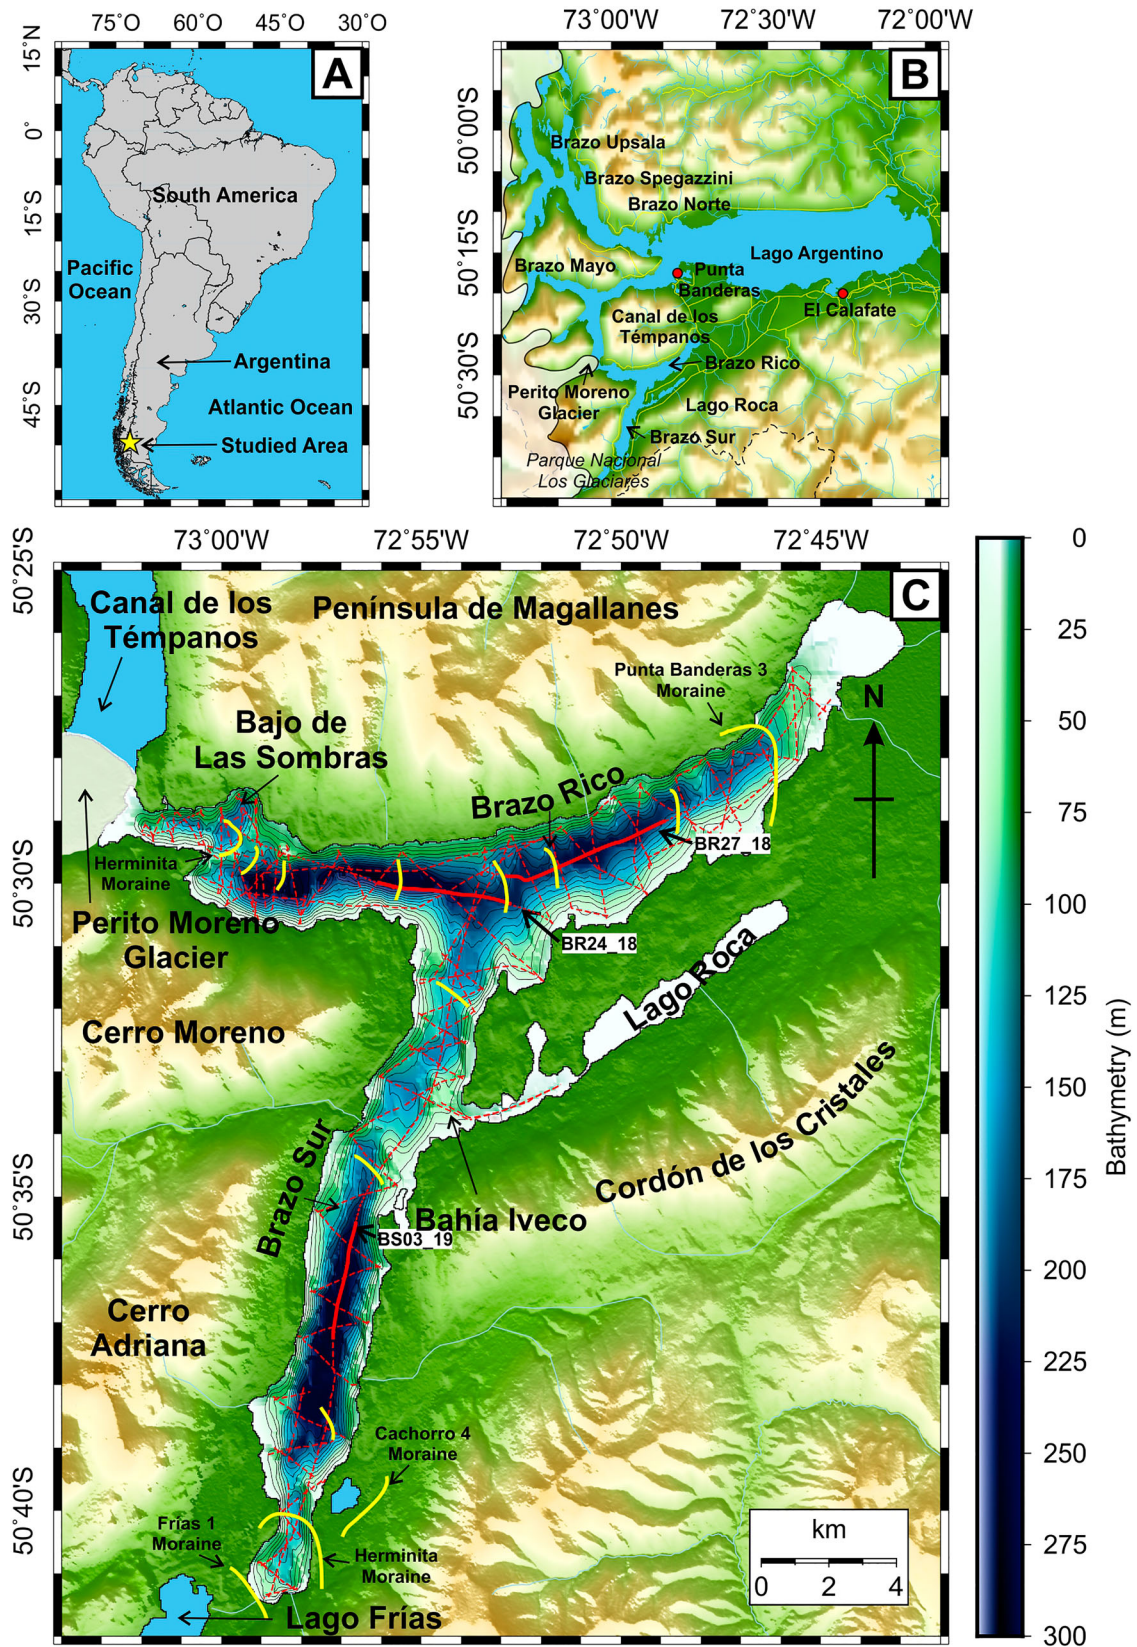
75°O 60°O 45°O 30°O

15°N 0° 15°S 30°S 45°S

A

South America

Pacific Ocean

Argentina

Atlantic Ocean

Studied Area

73°00'W 72°30'W 72°00'W

50°00'S 50°15'S 50°30'S

B

Brazo Upsala

Brazo Spegazzini

Brazo Norte

Lago Argentino

Brazo Mayo

Punta Banderas

El Calafate

Canal de los Témpanos

Brazo Rico

Perito Moreno Glacier

Lago Roca

Brazo Sur

Parque Nacional Los Glaciares

73°00'W 72°55'W 72°50'W 72°45'W

50°25'S 50°30'S 50°35'S 50°40'S

C

Canal de los Témpanos

Península de Magallanes

Punta Banderas 3 Moraine

N

Bajo de Las Sombras

Brazo Rico

BR27_18

Herminita Moraine

Perito Moreno Glacier

BR24_18

Lago Roca

Cerro Moreno

Cordón de los Cristales

Brazo Sur

Bahía Iveco

BS03_19

Cerro Adriana

Cachorro 4 Moraine

Frías 1 Moraine

Herminita Moraine

Lago Frías

km

0 2 4

Bathymetry (m)

0 25 50 75 100 125 150 175 200 225 250 275 300